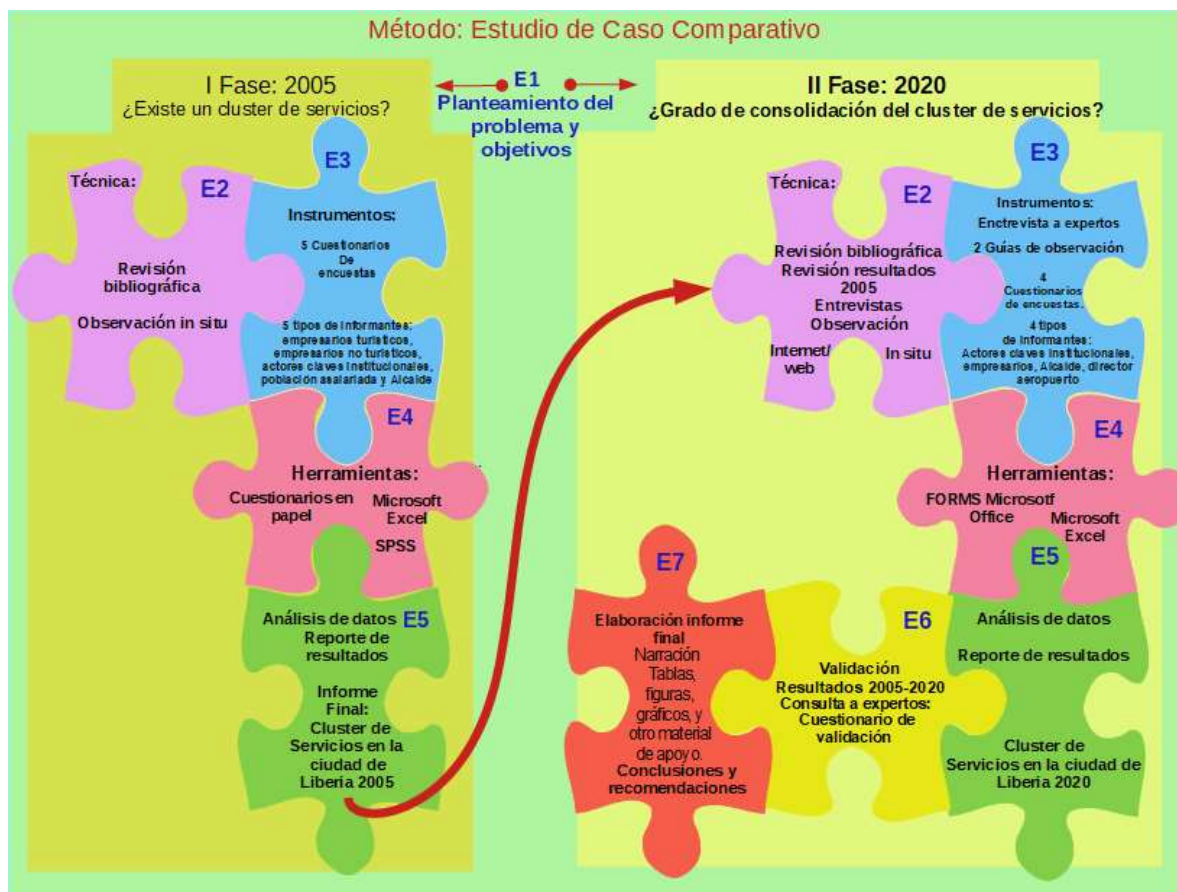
Método: Estudio de Caso Comparativo

I Fase: 2005
¿Existe un cluster de servicios?

E1
Planteamiento del problema y objetivos

II Fase: 2020
¿Grado de consolidación del cluster de servicios?

E2
Técnica:
Revisión bibliográfica
Observación in situ

E3
Instrumentos:
5 Cuestionarios De encuestas
5 tipos de informantes: empresarios turísticos, empresarios no turísticos, actores claves institucionales, población asalariada y Alcalde

E4
Herramientas:
Cuestionarios en papel
Microsoft Excel
SPSS

E5
Análisis de datos
Reporte de resultados
Informe Final: Cluster de Servicios en la ciudad de Liberia 2005

E2
Técnica:
Revisión bibliográfica
Revisión resultados 2005
Entrevistas
Observación
Internet/ web
In situ

E3
Instrumentos:
Enctrevista a expertos
2 Guías de observación
4 Cuestionarios de encuestas.
4 tipos de informantes:
Actores claves institucionales, empresarios, Alcalde, director aeropuerto

E4
Herramientas:
FORMS Microsotf Office
Microsoft Excel

E5
Análisis de datos
Reporte de resultados
Cluster de Servicios en la ciudad de Liberia 2020

E7
Elaboración informe final
Narración
Tablas, figuras, gráficos, y otro material de apoyo.
Conclusiones y recomendaciones

E6
Validación
Resultados 2005-2020
Consulta a expertos:
Cuestionario de validación